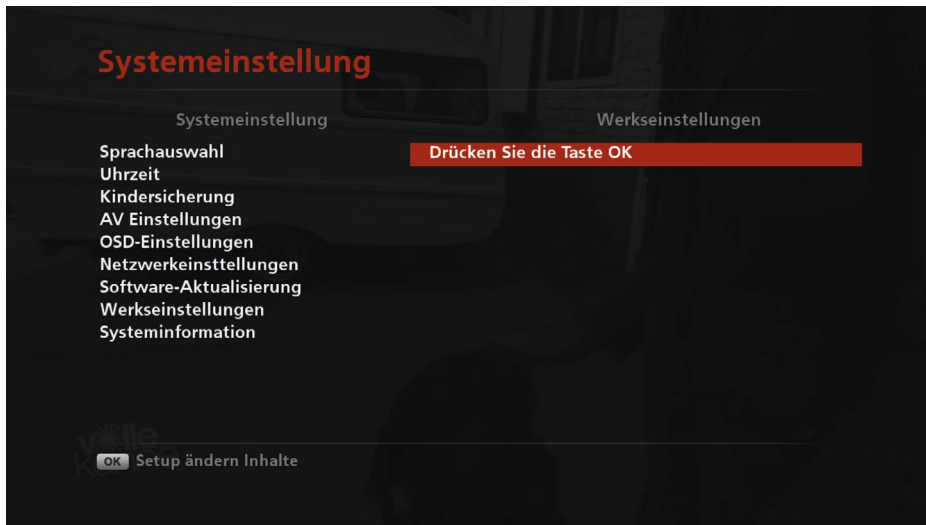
Systemeinstellung

Systemeinstellung

Sprachauswahl
Uhrzeit
Kindersicherung
AV Einstellungen
OSD-Einstellungen
Netzwerkeinsttellungen
Software-Aktualisierung
Werkseinstellungen
Systeminformation

Werkseinstellungen

Drücken Sie die Taste OK

OK Setup ändern Inhalte